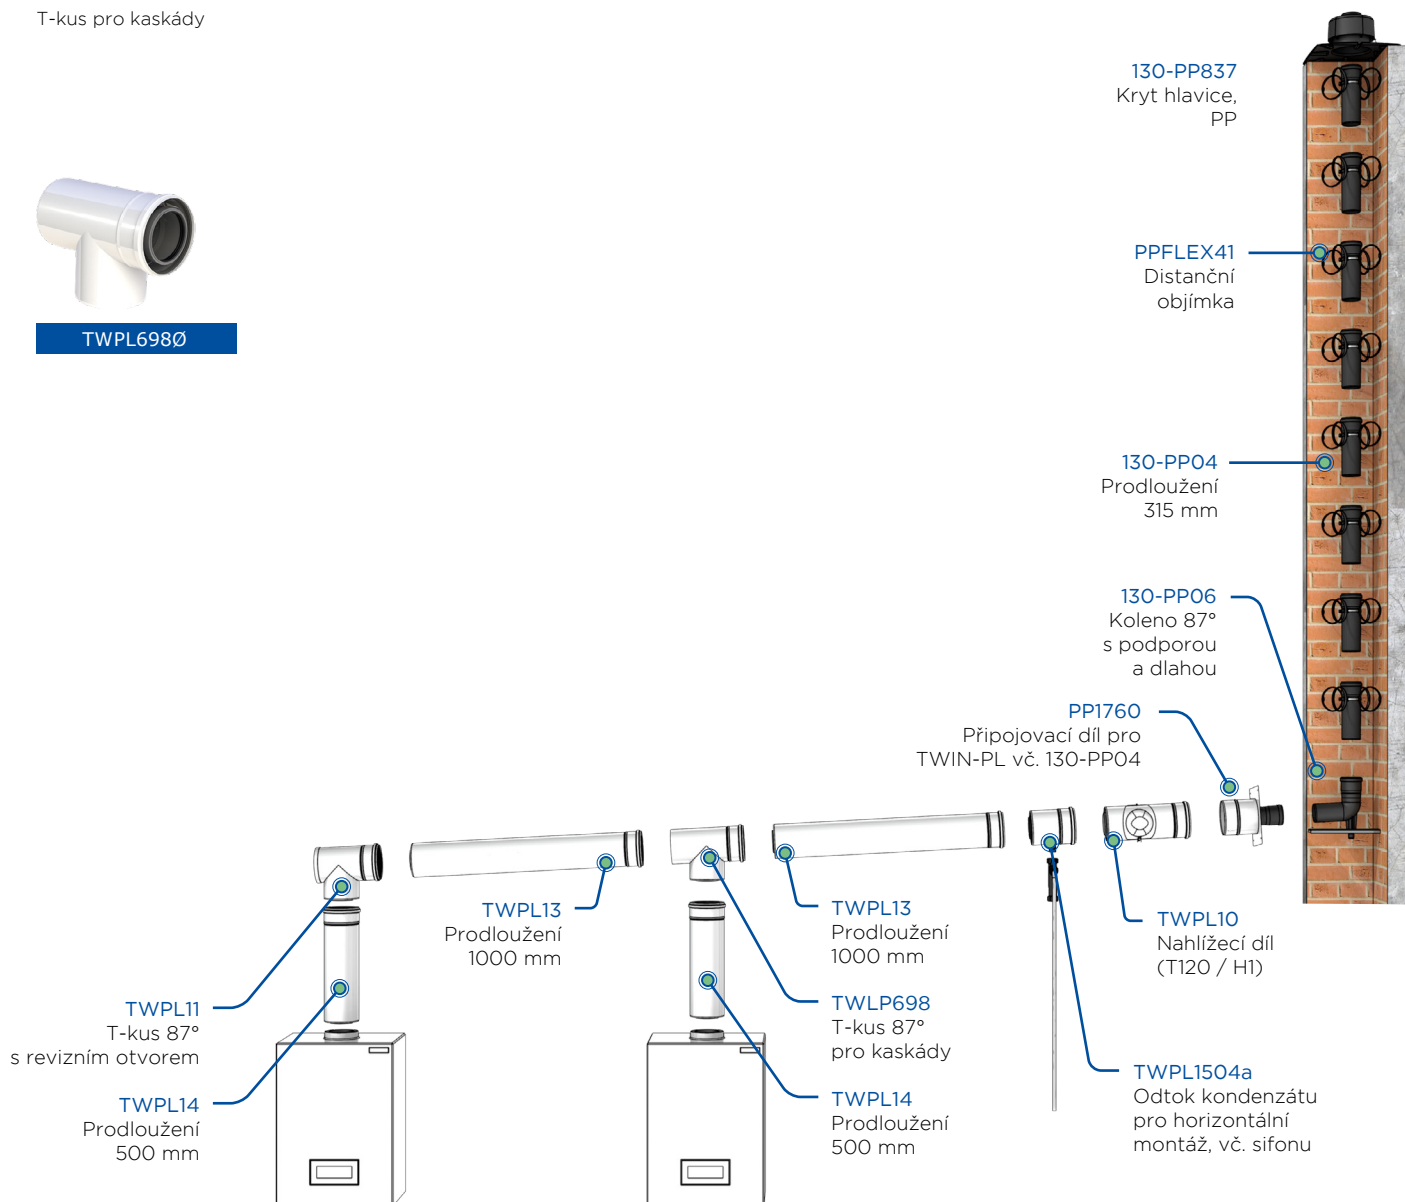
T-kus pro kaskády

TWPL698Ø

130-PP837
Kryt hlavice, PP

PPFLEX41
Distanční objímka

130-PP04
Prodloužení 315 mm

130-PP06
Koleno 87° s podporou a dlahou

PP1760
Připojovací díl pro TWIN-PL vč. 130-PP04

TWPL13
Prodloužení 1000 mm

TWPL13
Prodloužení 1000 mm

TWPL10
Nahlížecí díl (T120 / H1)

TWPL11
T-kus 87° s revizním otvorem

TWLP698
T-kus 87° pro kaskády

TWPL14
Prodloužení 500 mm

TWPL1504a
Odtok kondenzátu pro horizontální montáž, vč. sifonu

TWPL14
Prodloužení 500 mm